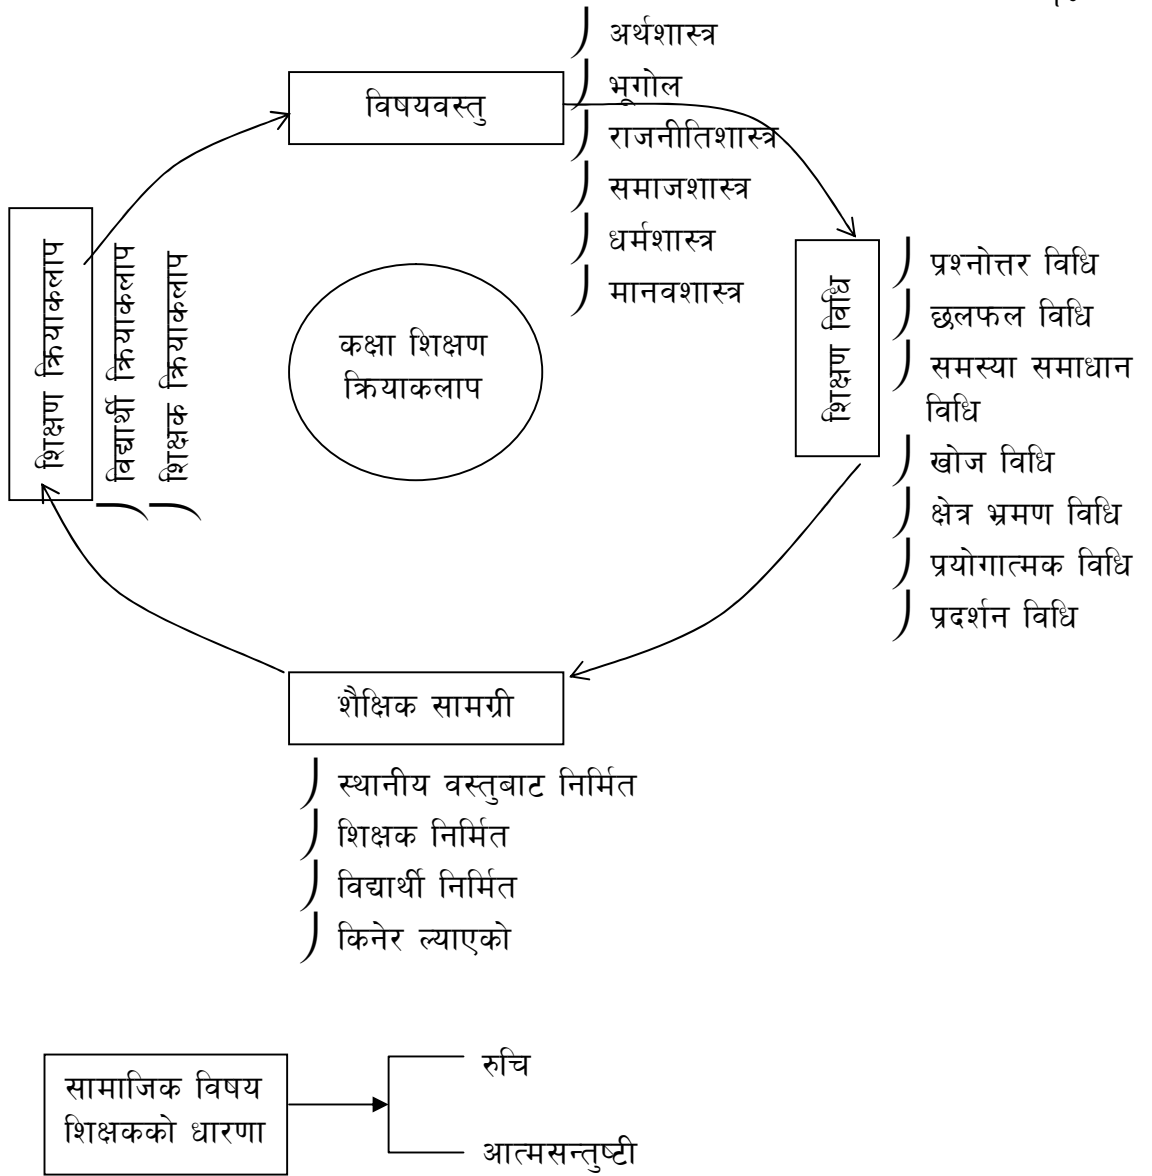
विषयवस्तु

अर्थशास्त्र
भूगोल
राजनीतिशास्त्र
समाजशास्त्र
धर्मशास्त्र
मानवशास्त्र

शिक्षण विधि

प्रश्नोत्तर विधि
छलफल विधि
समस्या समाधान विधि
खोज विधि
क्षेत्र भ्रमण विधि
प्रयोगात्मक विधि
प्रदर्शन विधि

कक्षा शिक्षण क्रियाकलाप

शिक्षण क्रियाकलाप

विद्यार्थी क्रियाकलाप
शिक्षक क्रियाकलाप

शैक्षिक सामग्री

स्थानीय वस्तुबाट निर्मित
शिक्षक निर्मित
विद्यार्थी निर्मित
किनेर ल्याएको

सामाजिक विषय शिक्षकको धारणा

रुचि
आत्मसन्तुष्टी